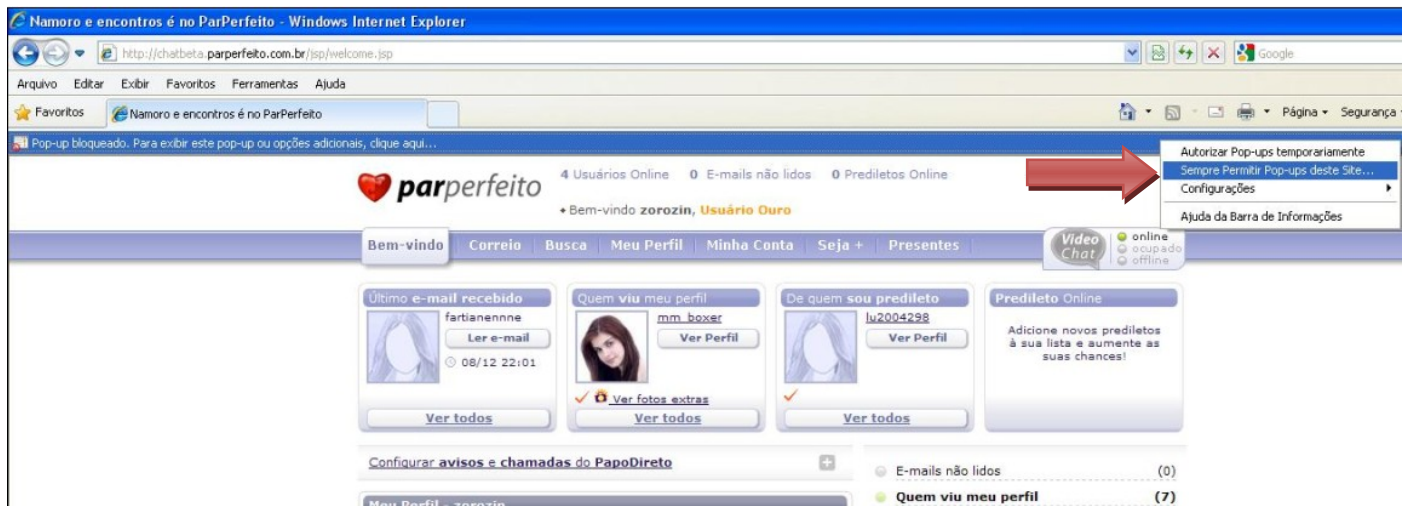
Namoro e encontros é no ParPerfeito - Windows Internet Explorer

http://chatbeta.parperfeito.com.br/jsp/welcome.jsp

Google

Arquivo Editar Exibir Favoritos Ferramentas Ajuda

Favoritos Namoro e encontros é no ParPerfeito

Página Segurança

Pop-up bloqueado. Para exibir este pop-up ou opções adicionais, clique aqui...

Autorizar Pop-ups temporariamente
Sempre Permitir Pop-ups deste Site...
Configurações
Ajuda da Barra de Informações

parperfeito

4 Usuários Online 0 E-mails não lidos 0 Prediletos Online

• Bem-vindo zorozin, Usuário Ouro

Bem-vindo Correio Busca Meu Perfil Minha Conta Seja + Presentes

Video Chat online ocupado offline

Último e-mail recebido
fartianennne
Ler e-mail
08/12 22:01
Ver todos

Quem viu meu perfil
mm_boxer
Ver Perfil
Ver fotos extras
Ver todos

De quem sou predileto
lu2004298
Ver Perfil
Ver todos

Predileto Online
Adicione novos prediletos à sua lista e aumente as suas chances!

Configurar avisos e chamadas do PapoDireto

E-mails não lidos (0)
Quem viu meu perfil (7)

Meu Perfil - zorozin